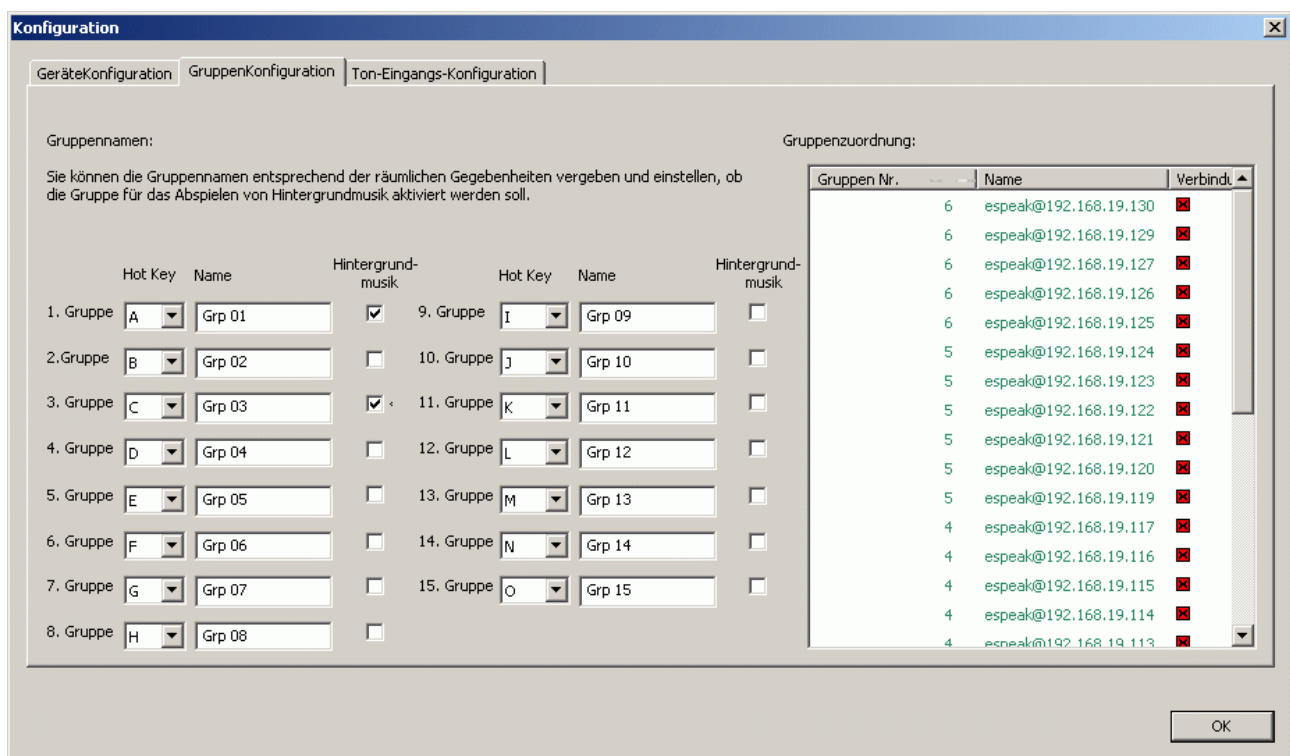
Konfiguration

GeräteKonfiguration | GruppenKonfiguration | Ton-Eingangs-Konfiguration

Gruppennamen:

Sie können die Gruppennamen entsprechend der räumlichen Gegebenheiten vergeben und einstellen, ob die Gruppe für das Abspielen von Hintergrundmusik aktiviert werden soll.

| | Hot Key | Name | Hintergrund-musik | | Hot Key | Name | Hintergrund-musik |
|---|---|---|---|---|---|---|---|
| 1. Gruppe | A | Grp 01 | ☑ | 9. Gruppe | I | Grp 09 | ☐ |
| 2.Gruppe | B | Grp 02 | ☐ | 10. Gruppe | J | Grp 10 | ☐ |
| 3. Gruppe | C | Grp 03 | ☑ | 11. Gruppe | K | Grp 11 | ☐ |
| 4. Gruppe | D | Grp 04 | ☐ | 12. Gruppe | L | Grp 12 | ☐ |
| 5. Gruppe | E | Grp 05 | ☐ | 13. Gruppe | M | Grp 13 | ☐ |
| 6. Gruppe | F | Grp 06 | ☐ | 14. Gruppe | N | Grp 14 | ☐ |
| 7. Gruppe | G | Grp 07 | ☐ | 15. Gruppe | O | Grp 15 | ☐ |
| 8. Gruppe | H | Grp 08 | ☐ | | | | |

Gruppenzuordnung:

| Gruppen Nr. | Name | Verbindu |
|---|---|---|
| 6 | espeak@192.168.19.130 | |
| 6 | espeak@192.168.19.129 | |
| 6 | espeak@192.168.19.127 | |
| 6 | espeak@192.168.19.126 | |
| 6 | espeak@192.168.19.125 | |
| 5 | espeak@192.168.19.124 | |
| 5 | espeak@192.168.19.123 | |
| 5 | espeak@192.168.19.122 | |
| 5 | espeak@192.168.19.121 | |
| 5 | espeak@192.168.19.120 | |
| 5 | espeak@192.168.19.119 | |
| 4 | espeak@192.168.19.117 | |
| 4 | espeak@192.168.19.116 | |
| 4 | espeak@192.168.19.115 | |
| 4 | espeak@192.168.19.114 | |
| 4 | espeak@192.168.19.113 | |

OK